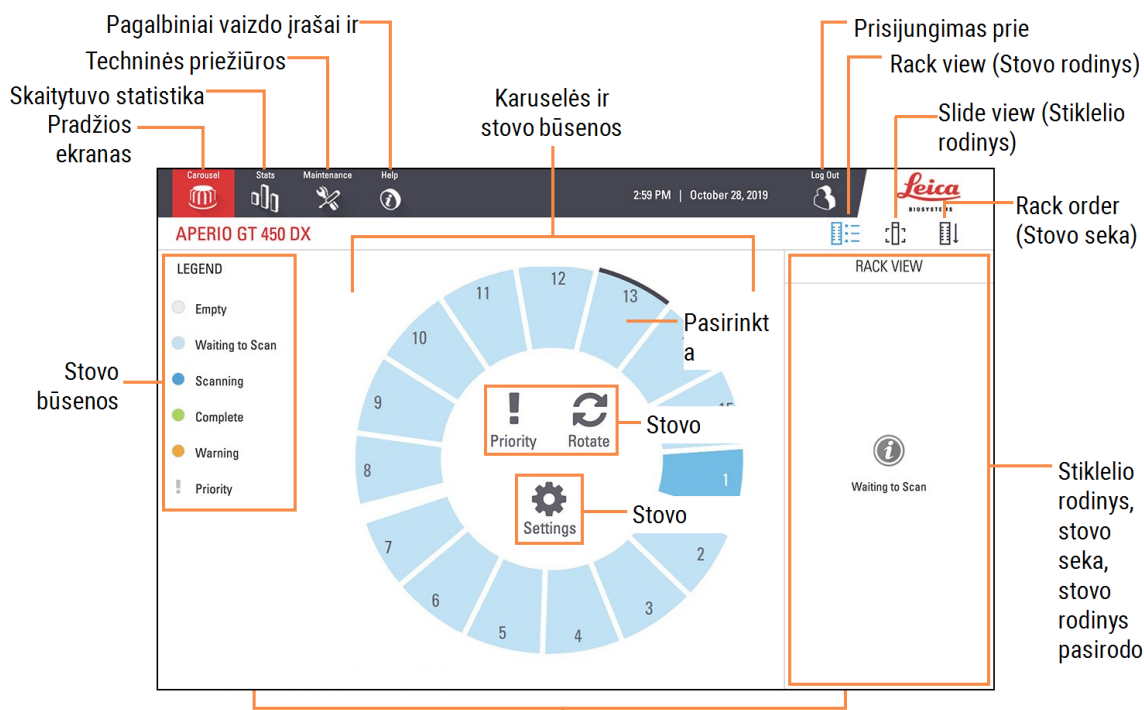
Pagalbiniai vaizdo įrašai ir

Techninės priežiūros

Skaitytuvo statistika

Pradžios ekranas

Karuselės ir stovo būsenos

Prisijungimas prie

Rack view (Stovo rodinys)

Slide view (Stiklelio rodinys)

Rack order (Stovo seka)

Carousel

Stats

Maintenance

Help

2:59 PM | October 28, 2019

Log Out

Leica BIOSYSTEMS

APERIO GT 450 DX

LEGEND

Empty

Waiting to Scan

Scanning

Complete

Warning

Priority

Stovo būsenos

12

11

13

10

9

8

7

6

5

4

3

2

1

15

Pasirinkta

Priority

Rotate

Stovo

Settings

Stovo

RACK VIEW

Waiting to Scan

Stiklelio rodinys, stovo seka, stovo rodinys pasirodo